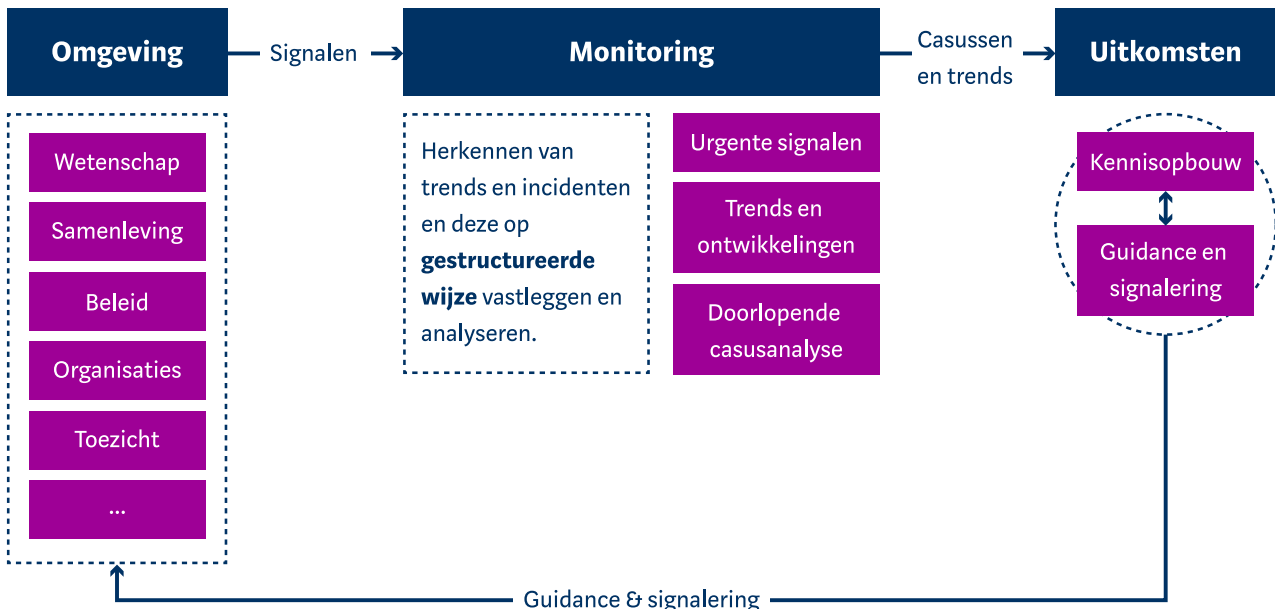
Omgeving

Signalen

Monitoring

Casussen en trends

Uitkomsten

Wetenschap

Samenleving

Beleid

Organisaties

Toezicht

...

Herkennen van trends en incidenten en deze op **gestructureerde wijze** vastleggen en analyseren.

Urgente signalen

Trends en ontwikkelingen

Doorlopende casusanalyse

Kennisopbouw

Guidance en signalering

Guidance & signalering